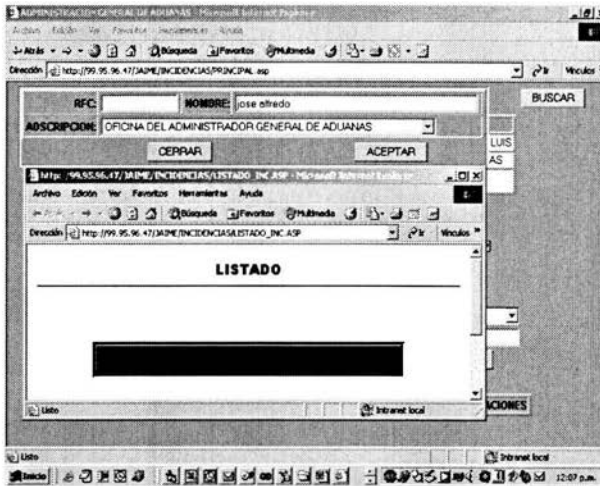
ADMINISTRACION GENERAL DE ADUANAS - Microsoft Internet Explorer
Archivo Edición Ver Favoritos Herramientas Ayuda
Atrás Búsqueda Favoritos Multimedia
Dirección http://99.95.96.47/JAIME/INCIDENCIAS/PRINCIPAL.asp
Ir Vínculos
BUSCAR
RFC: NOMBRE: jose alfredo
ADSCRIPCION: OFICINA DEL ADMINISTRADOR GENERAL DE ADUANAS
CERRAR ACEPTAR
LUIS
AS
http://99.95.96.47/JAIME/INCIDENCIAS/LISTADO_INC.ASP - Microsoft Internet Explorer
Archivo Edición Ver Favoritos Herramientas Ayuda
Atrás Búsqueda Favoritos Multimedia
Dirección http://99.95.96.47/JAIME/INCIDENCIAS/LISTADO_INC.ASP
Ir Vínculos
LISTADO
Listo
Intranet local
ACIONES
Listo
Intranet local
Inicio
12:07 p.m.